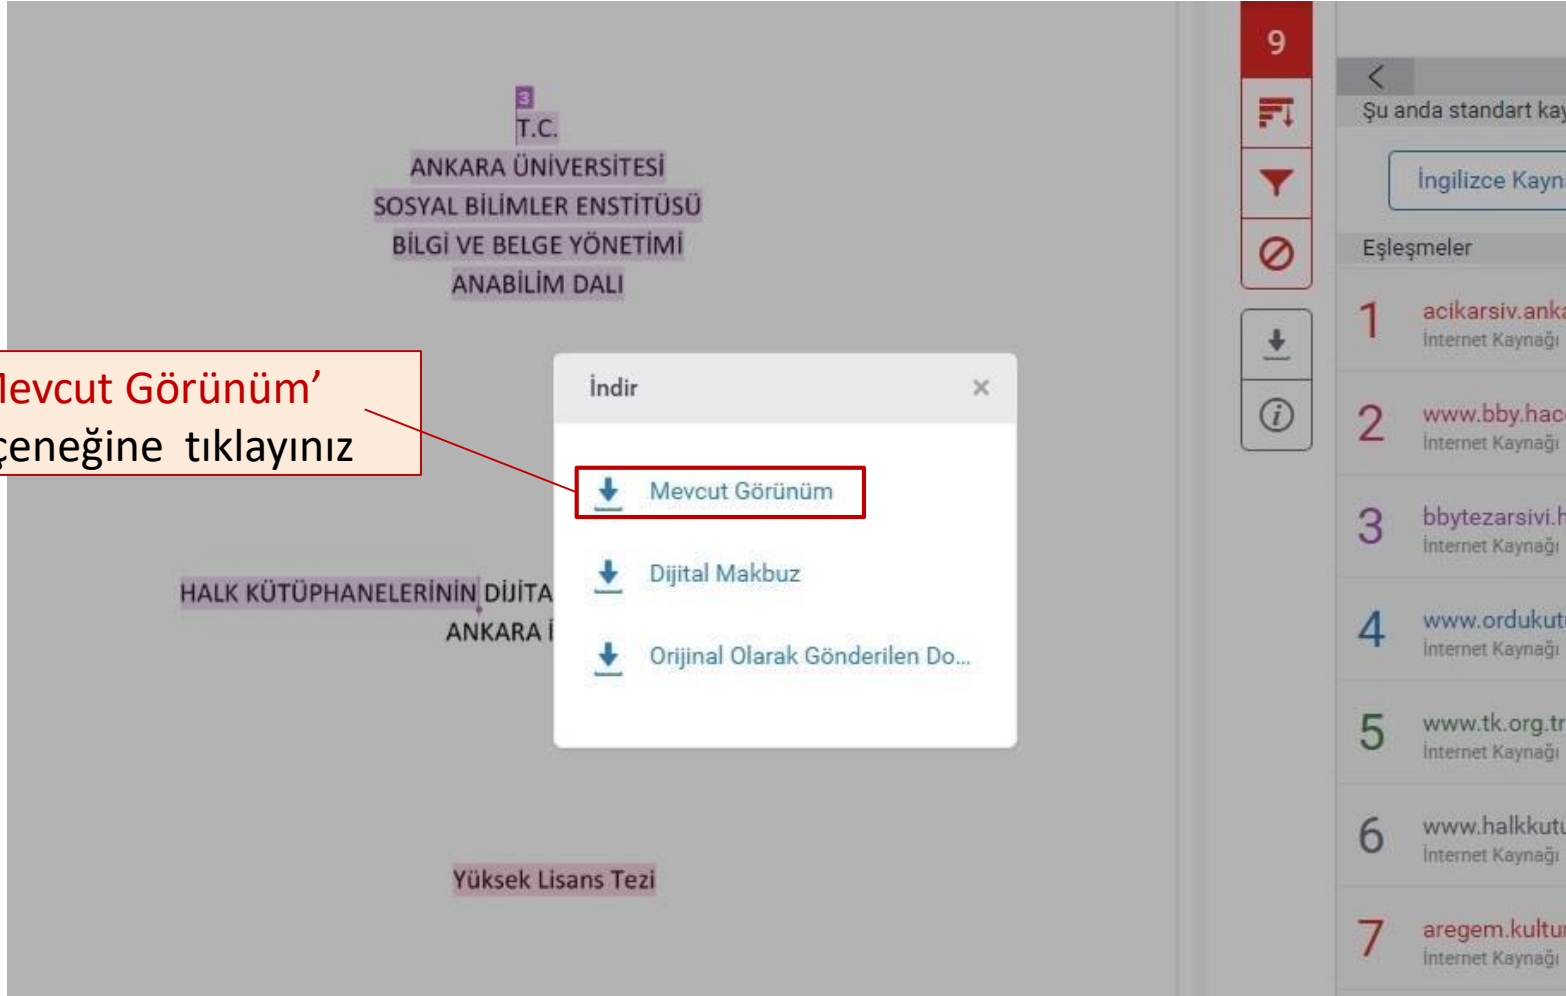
3
T.C.
ANKARA ÜNİVERSİTESİ
SOSYAL BİLİMLER ENSTİTÜSÜ
BİLGİ VE BELGE YÖNETİMİ
ANABİLİM DALI

Mevcut Görünüm'
çeneğine tıklayınız

İndir ×

Mevcut Görünüm

Dijital Makbuz

Orijinal Olarak Gönderilen Do...

HALK KÜTÜPHANELERİNİN DİJİTA
ANKARA İ

Yüksek Lisans Tezi

9

Şu anda standart kay

İngilizce Kayn

Eşleşmeler

1 acikarsiv.anka
İnternet Kaynağı

2 www.bby.hac
İnternet Kaynağı

3 bbytezarsivi.h
İnternet Kaynağı

4 www.ordukut
İnternet Kaynağı

5 www.tk.org.tr
İnternet Kaynağı

6 www.halkkutu
İnternet Kaynağı

7 aregem.kultu
İnternet Kaynağı